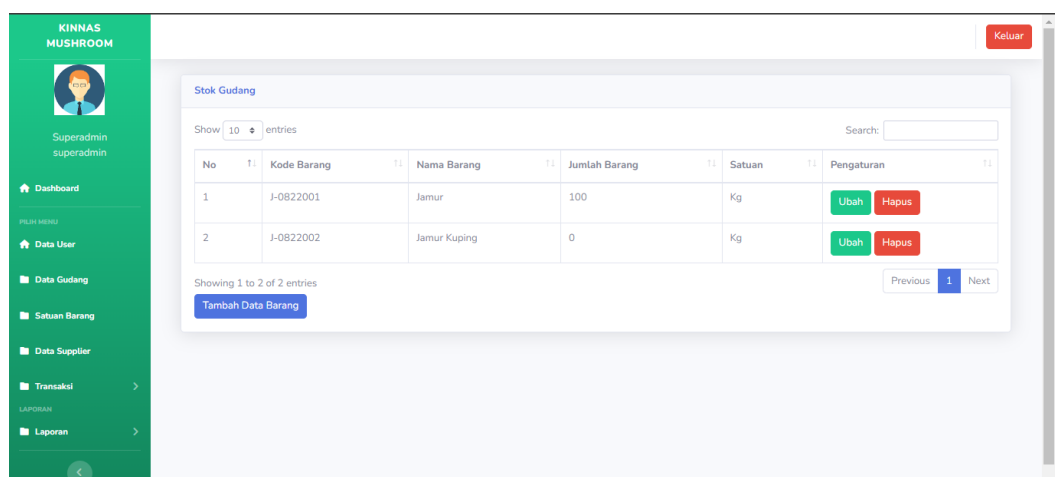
KINNAS MUSHROOM

Superadmin
superadmin

Dashboard

PILIH MENU

Data User

Data Gudang

Satuan Barang

Data Supplier

Transaksi

LAPORAN

Laporan

Keluar

Stok Gudang

Show 10 entries

Search:

| No | Kode Barang | Nama Barang | Jumlah Barang | Satuan | Pengaturan |
|---|---|---|---|---|---|
| 1 | J-0822001 | Jamur | 100 | Kg | Ubah Hapus |
| 2 | J-0822002 | Jamur Kuping | 0 | Kg | Ubah Hapus |

Showing 1 to 2 of 2 entries

Previous 1 Next

Tambah Data Barang